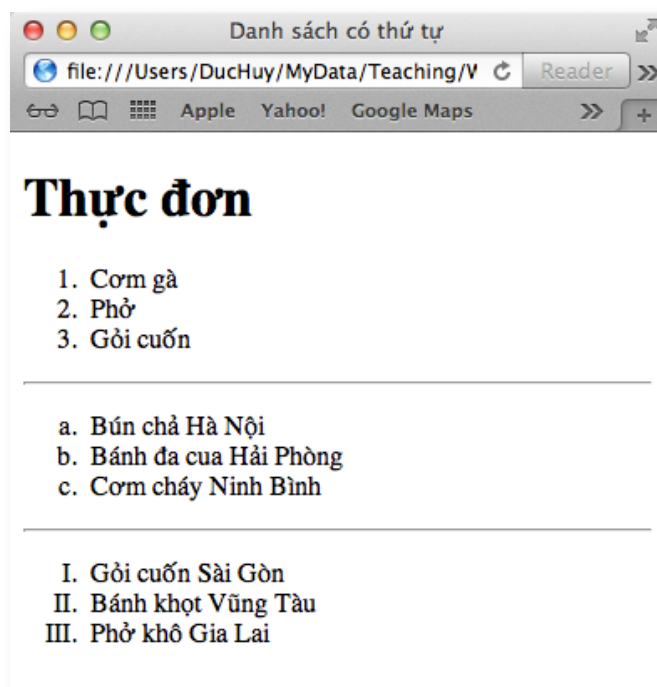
Danh sách có thứ tự

file:///Users/DucHuy/MyData/Teaching/V

Reader

Apple Yahoo! Google Maps

# Thực đơn

1. Cơm gà
2. Phở
3. Gỏi cuốn

a. Bún chả Hà Nội
b. Bánh đa cua Hải Phòng
c. Cơm cháy Ninh Bình

I. Gỏi cuốn Sài Gòn
II. Bánh khọt Vũng Tàu
III. Phở khô Gia Lai